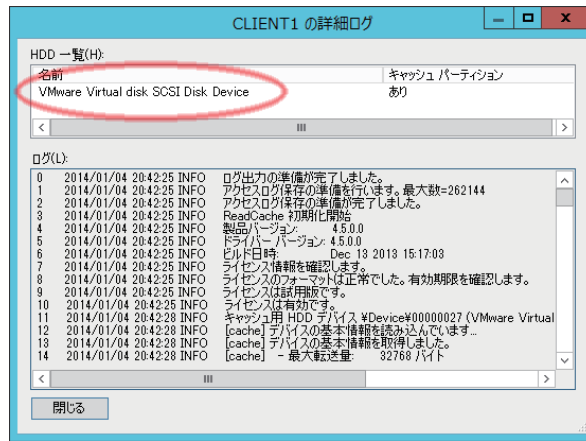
CLIENT1 の詳細ログ

HDD 一覧(H):

| 名前 | キャッシュ パーティション |
|---|---|
| VMware Virtual disk SCSI Disk Device | あり |

III

ログ(L):

0 2014/01/04 20:42:25 INFO ログ出力の準備が完了しました。
1 2014/01/04 20:42:25 INFO アクセスログ保存の準備を行います。最大数=262144
2 2014/01/04 20:42:25 INFO アクセスログ保存の準備が完了しました。
3 2014/01/04 20:42:25 INFO ReadCache 初期化開始
4 2014/01/04 20:42:25 INFO 製品バージョン: 4.5.0.0
5 2014/01/04 20:42:25 INFO ドライバー バージョン: 4.5.0.0
6 2014/01/04 20:42:25 INFO ビルド日時: Dec 13 2013 15:17:03
7 2014/01/04 20:42:25 INFO ライセンス情報を確認します。
8 2014/01/04 20:42:25 INFO ライセンスのフォーマットは正常でした。有効期限を確認します。
9 2014/01/04 20:42:25 INFO ライセンスは試用版です。
10 2014/01/04 20:42:25 INFO ライセンスは有効です。
11 2014/01/04 20:42:28 INFO キャッシュ用 HDD デバイス ¥Device¥00000027 (VMware Virtual
12 2014/01/04 20:42:28 INFO [cache] デバイスの基本情報を読み込んでいます...
13 2014/01/04 20:42:28 INFO [cache] デバイスの基本情報を取得しました。
14 2014/01/04 20:42:28 INFO [cache] - 最大転送量: 32768 バイト

III

閉じる